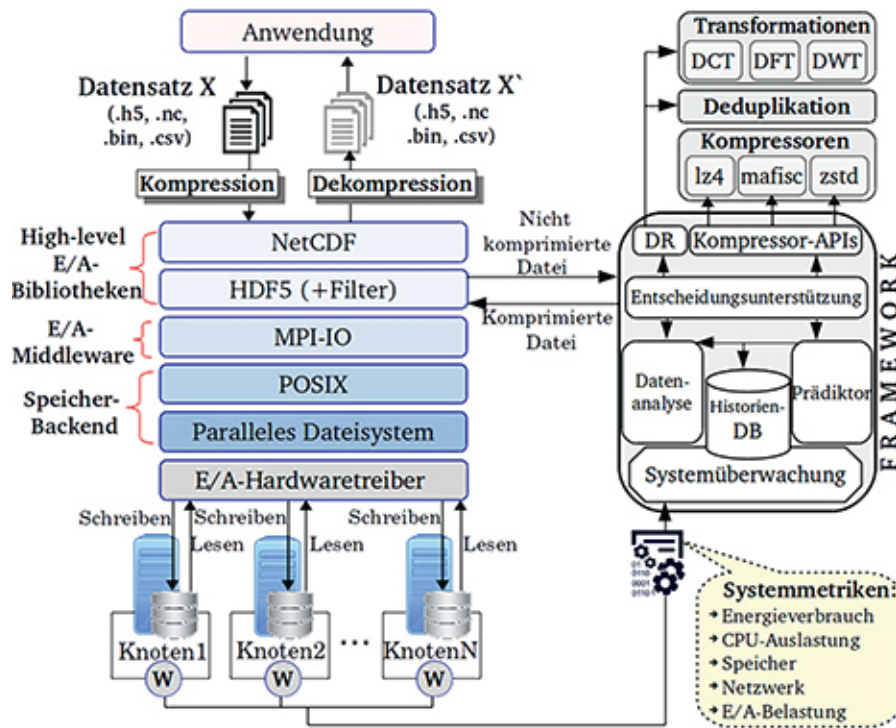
Anwendung

Datensatz X
(.h5, .nc, .bin, .csv)

Datensatz X`
(.h5, .nc .bin, .csv)

Kompression

Dekompression

High-level E/A-Bibliotheken

NetCDF

HDF5 (+Filter)

E/A-Middleware

MPI-IO

Speicher-Backend

POSIX

Paralleles Dateisystem

E/A-Hardwaretreiber

Schreiben
Schreiben
Lesen
Lesen
Schreiben
Lesen

Knoten1
W
Knoten2
W
...
KnotenN
W

Nicht komprimierte Datei

Komprimierte Datei

Transformationen
DCT
DFT
DWT

Deduplikation

Kompressoren
lz4
mafisc
zstd

DR
Kompressor-APIs

Entscheidungsunterstützung

Daten-analyse

Historien-DB

Prädiktor

Systemüberwachung

FRAMEWORK

0110
0110
0001
0110

Systemmetriken:
Energieverbrauch
CPU-Auslastung
Speicher
Netzwerk
E/A-Belastung